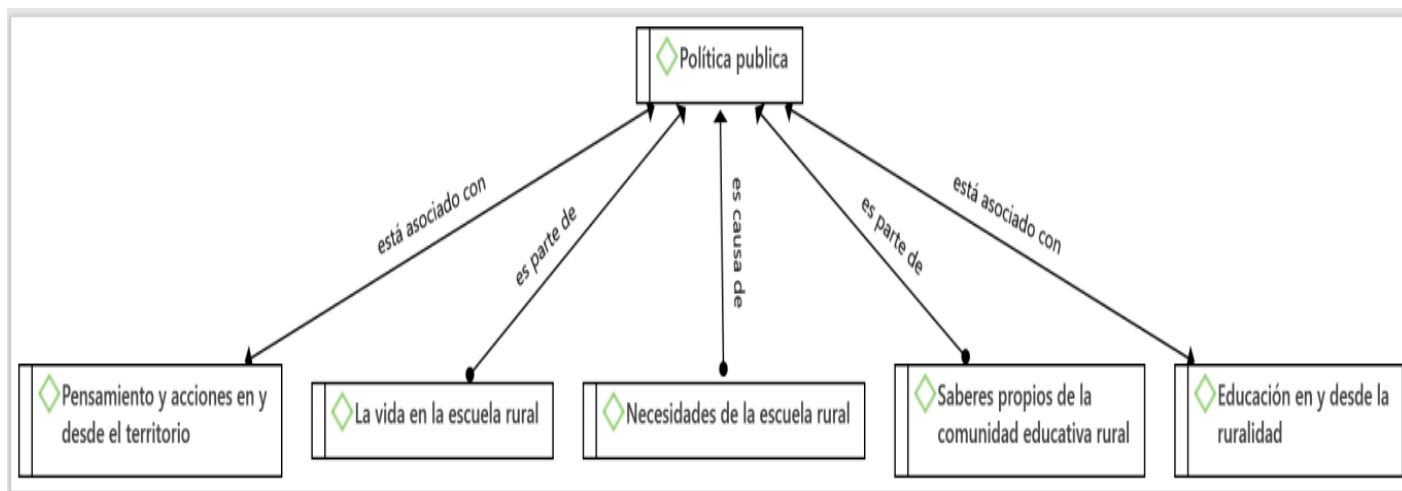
Política publica

está asociado con

es parte de

es causa de

es parte de

está asociado con

Pensamiento y acciones en y desde el territorio

La vida en la escuela rural

Necesidades de la escuela rural

Saberes propios de la comunidad educativa rural

Educación en y desde la ruralidad